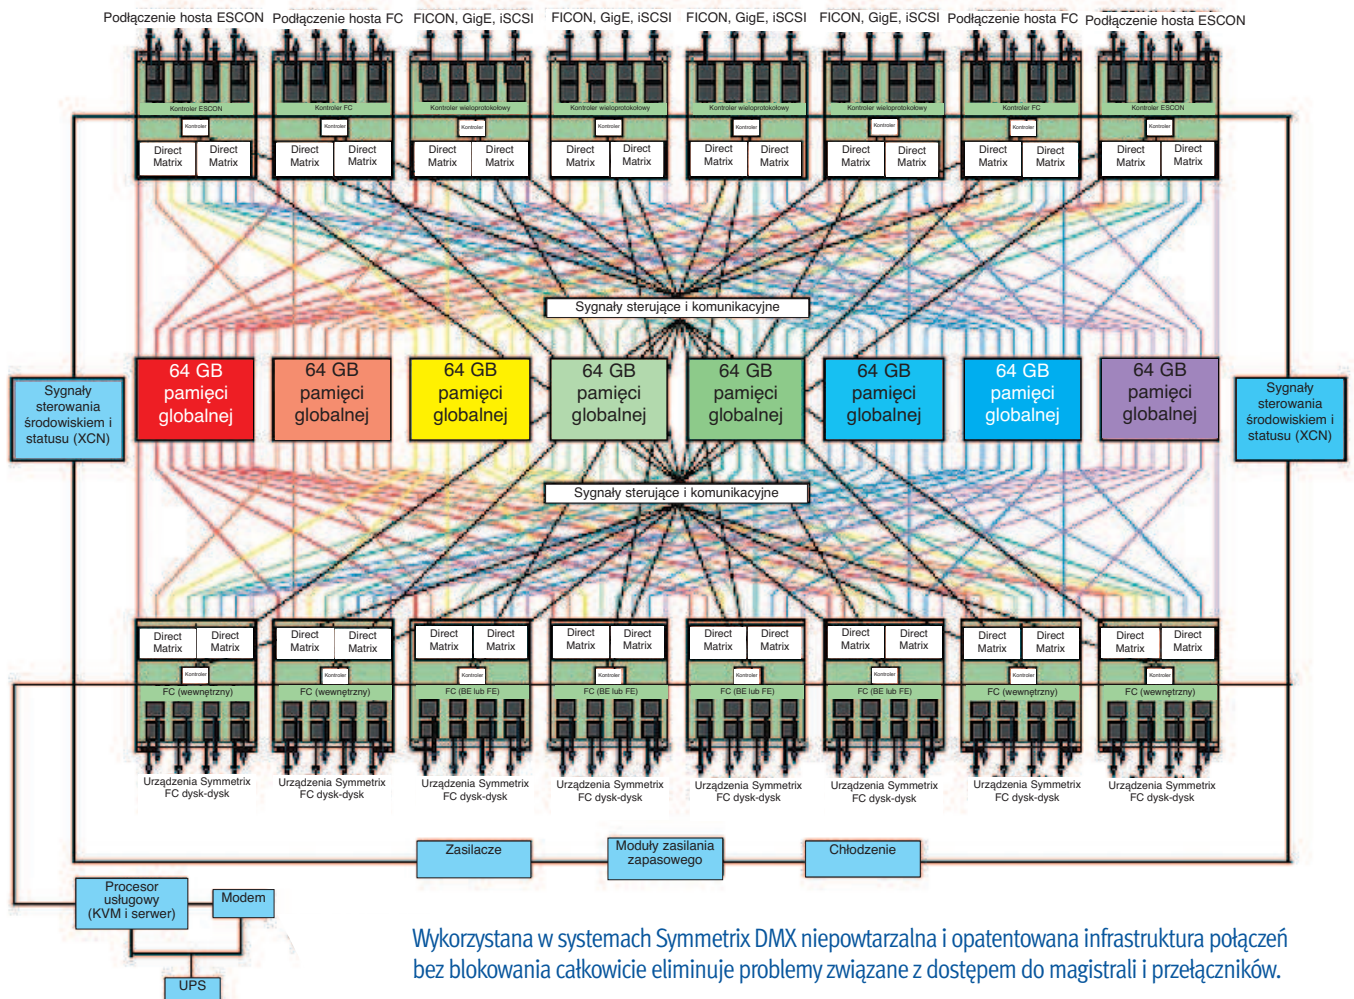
Podłączenie hosta ESCON Podłączenie hosta FC FICON, GigE, iSCSI FICON, GigE, iSCSI FICON, GigE, iSCSI FICON, GigE, iSCSI Podłączenie hosta FC Podłączenie hosta ESCON

Kontroler ESCON Kontroler FC Kontroler wieloprotokołowy Kontroler wieloprotokołowy Kontroler wieloprotokołowy Kontroler wieloprotokołowy Kontroler FC Kontroler ESCON

Kontroler Kontroler Kontroler Kontroler Kontroler Kontroler Kontroler Kontroler

Direct Matrix Direct Matrix Direct Matrix Direct Matrix Direct Matrix Direct Matrix Direct Matrix Direct Matrix Direct Matrix Direct Matrix Direct Matrix Direct Matrix Direct Matrix Direct Matrix Direct Matrix Direct Matrix

Sygnały sterujące i komunikacyjne

Sygnały sterowania środowiskiem i statusu (XCN)

64 GB pamięci globalnej 64 GB pamięci globalnej 64 GB pamięci globalnej 64 GB pamięci globalnej 64 GB pamięci globalnej 64 GB pamięci globalnej 64 GB pamięci globalnej 64 GB pamięci globalnej

Sygnały sterowania środowiskiem i statusu (XCN)

Sygnały sterujące i komunikacyjne

Direct Matrix Direct Matrix Direct Matrix Direct Matrix Direct Matrix Direct Matrix Direct Matrix Direct Matrix Direct Matrix Direct Matrix Direct Matrix Direct Matrix Direct Matrix Direct Matrix Direct Matrix Direct Matrix

Kontroler Kontroler Kontroler Kontroler Kontroler Kontroler Kontroler Kontroler

FC (wewnętrzny) FC (wewnętrzny) FC (BE lub FE) FC (BE lub FE) FC (BE lub FE) FC (BE lub FE) FC (wewnętrzny) FC (wewnętrzny)

Urządzenia Symmetrix FC dysk-dysk Urządzenia Symmetrix FC dysk-dysk Urządzenia Symmetrix FC dysk-dysk Urządzenia Symmetrix FC dysk-dysk Urządzenia Symmetrix FC dysk-dysk Urządzenia Symmetrix FC dysk-dysk Urządzenia Symmetrix FC dysk-dysk Urządzenia Symmetrix FC dysk-dysk

Zasilacze Moduły zasilania zapasowego Chłodzenie

Procesor usługowy (KVM i serwer) Modem

UPS

Wykorzystana w systemach Symmetrix DMX niepowtarzalna i opatentowana infrastruktura połączeń bez blokowania całkowicie eliminuje problemy związane z dostępem do magistrali i przełączników.